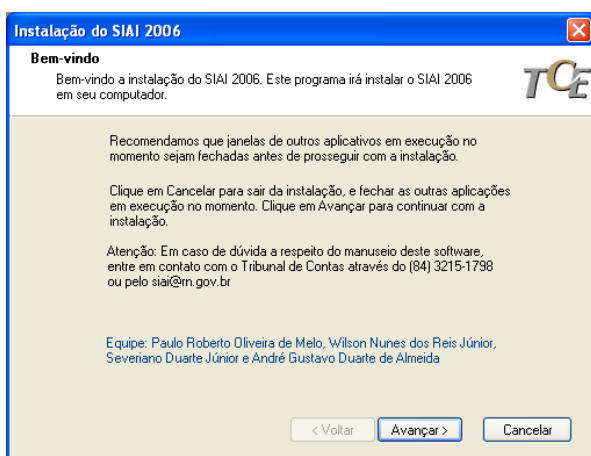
Instalação do SIAI 2006

Bem-vindo

Bem-vindo a instalação do SIAI 2006. Este programa irá instalar o SIAI 2006 em seu computador.

TCE

Recomendamos que janelas de outros aplicativos em execução no momento sejam fechadas antes de prosseguir com a instalação.

Clique em Cancelar para sair da instalação, e fechar as outras aplicações em execução no momento. Clique em Avançar para continuar com a instalação.

Atenção: Em caso de dúvida a respeito do manuseio deste software, entre em contato com o Tribunal de Contas através do (84) 3215-1798 ou pelo siai@rn.gov.br

Equipe: Paulo Roberto Oliveira de Melo, Wilson Nunes dos Reis Júnior, Severiano Duarte Júnior e André Gustavo Duarte de Almeida

< Voltar

Avançar >

Cancelar